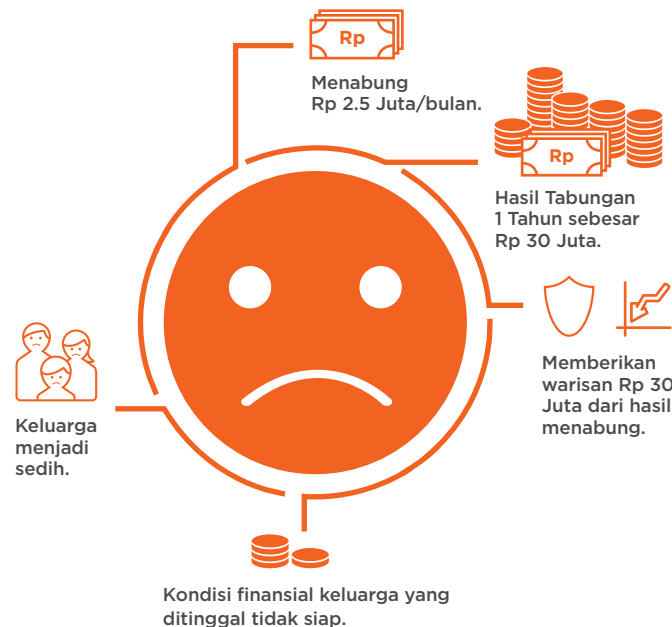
Rp

Menabung
Rp 2.5 Juta/bulan.

Rp

Hasil Tabungan
1 Tahun sebesar
Rp 30 Juta.

Memberikan
warisan Rp 30
Juta dari hasil
menabung.

Keluarga
menjadi
sedih.

Kondisi finansial keluarga yang
ditinggal tidak siap.